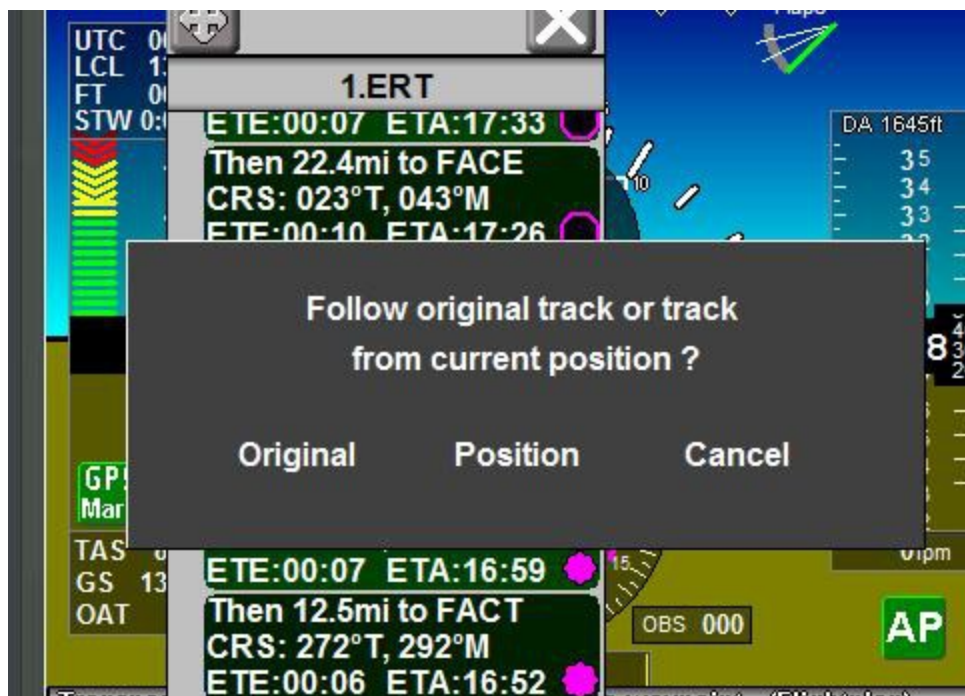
UTC 0
LCL 1
FT 0
STW 0:0

1.ERT

ETE:00:07 ETA:17:33

Then 22.4mi to FACE
CRS: 023°T, 043°M
ETE:00:10 ETA:17:26

DA 1645ft
35
34
33

10

Follow original track or track from current position ?

Original Position Cancel

GPS
Mar

TAS
GS 13
OAT

ETE:00:07 ETA:16:59
Then 12.5mi to FACT
CRS: 272°T, 292°M
ETE:00:06 ETA:16:52

15

OBS 000

rpm

AP